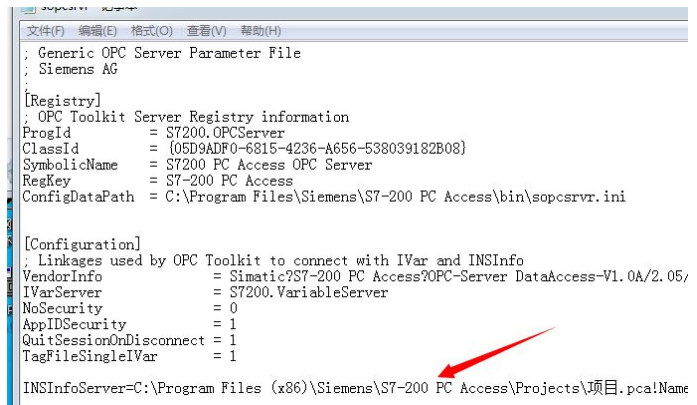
sopcsrvr - 记事本

文件(F) 编辑(E) 格式(O) 查看(V) 帮助(H)

; Generic OPC Server Parameter File
; Siemens AG
;
[Registry]
; OPC Toolkit Server Registry information
ProgId = S7200.OPCServer
ClassId = {05D9ADF0-6815-4236-A656-538039182B08}
SymbolicName = S7200 PC Access OPC Server
RegKey = S7-200 PC Access
ConfigDataPath = C:\Program Files\Siemens\S7-200 PC Access\bin\sopcsrvr.ini

[Configuration]
; Linkages used by OPC Toolkit to connect with IVar and INSInfo
VendorInfo = Simatic?S7-200 PC Access?OPC-Server DataAccess-V1.0A/2.05/
IVarServer = S7200.VariableServer
NoSecurity = 0
AppIDSecurity = 1
QuitSessionOnDisconnect = 1
TagFileSingleIVar = 1

INSInfoServer=C:\Program Files (x86)\Siemens\S7-200 PC Access\Projects\项目.pca!Name